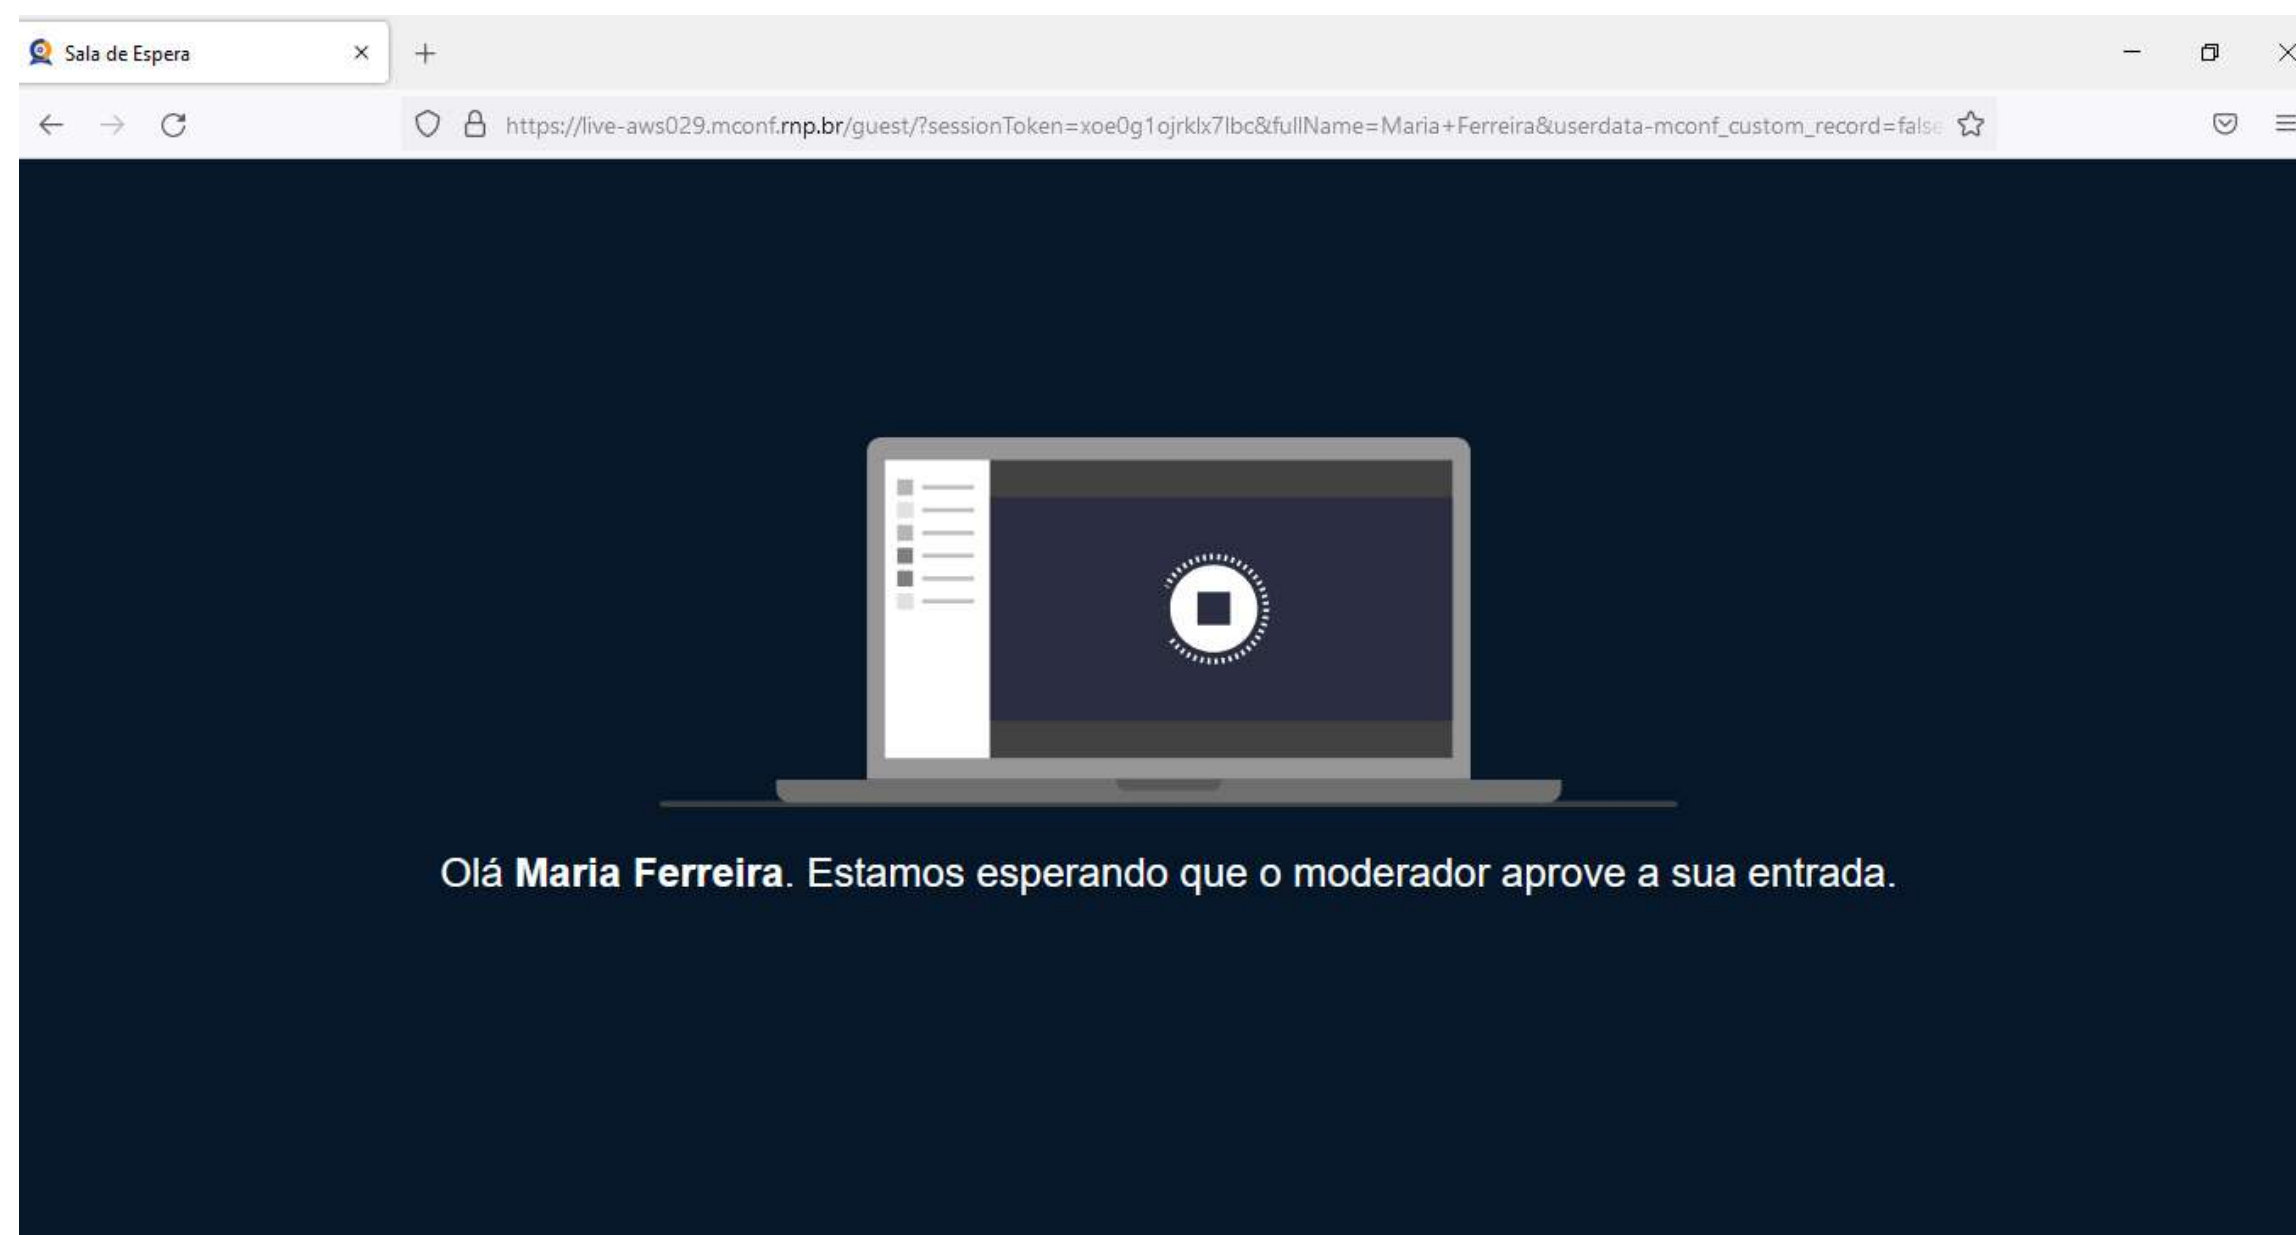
Sala de Espera

https://live-aws029.mconf.rnp.br/guest/?sessionToken=xoe0g1ojrklx7lbc&fullName=Maria+Ferreira&userdata-mconf_custom_record=fals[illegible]

Olá **Maria Ferreira**. Estamos esperando que o moderador aprove a sua entrada.